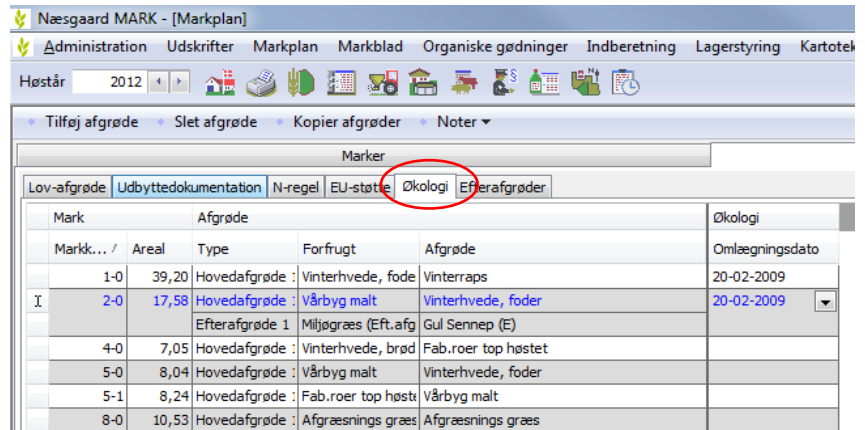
Næsgaard MARK - [Markplan]

Administration Udskrifter Markplan Markblad Organiske gødninger Indberetning Lagerstyring Kartotek

Høstår 2012

Tilføj afgrøde Slet afgrøde Kopier afgrøder Noter

Marker

Lov-afgrøde Udbyttedokumentation N-regel EU-støtte Økologi Efterafgrøder

| Mark | | Afgrøde | | | Økologi |
|---|---|---|---|---|---|
| Markk... | Areal | Type | Forfrugt | Afgrøde | Omlægningsdato |
| 1-0 | 39,20 | Hovedafgrøde : | Vinterhvede, fode | Vinterraps | 20-02-2009 |
| 2-0 | 17,58 | Hovedafgrøde : | Vårbyg malt | Vinterhvede, foder | 20-02-2009 |
| | | Efterafgrøde 1 | Miljøgræs (Eft.afg | Gul Sennep (E) | |
| 4-0 | 7,05 | Hovedafgrøde : | Vinterhvede, brød | Fab.roer top høstet | |
| 5-0 | 8,04 | Hovedafgrøde : | Vårbyg malt | Vinterhvede, foder | |
| 5-1 | 8,24 | Hovedafgrøde : | Fab.roer top høste | Vårbyg malt | |
| 8-0 | 10,53 | Hovedafgrøde : | Afgræsnings græs | Afgræsnings græs | |